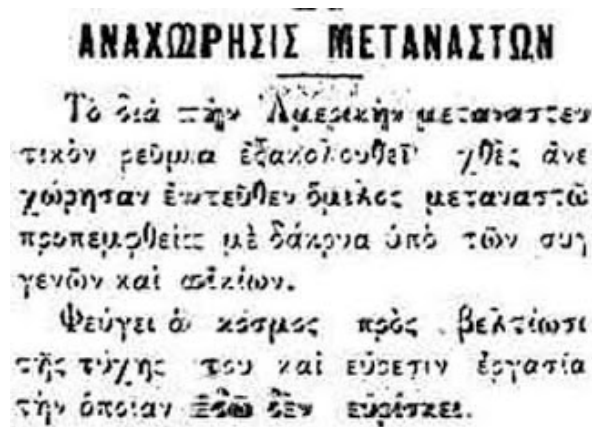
ΑΝΑΧΩΡΗΣΙΣ ΜΕΤΑΝΑΣΤΩΝ

Τὸ διὰ τὴν Ἀμερικὴν μεταναστευτικὸν ρεῦμα ἐξακολουθεῖ· χθὲς ἀνεχώρησαν ἐντεῦθεν ὅμιλος μεταναστῶ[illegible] προπεμφθεὶς μὲ δάκρυα ὑπὸ τῶν συγγενῶν καὶ φίλων.

Φεύγει ὁ κόσμος πρὸς βελτίωσ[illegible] τῆς τύχης του καὶ εὕρεσιν ἐργασία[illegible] τὴν ὁποίαν ἐδῶ δὲν εὑρίσκει.